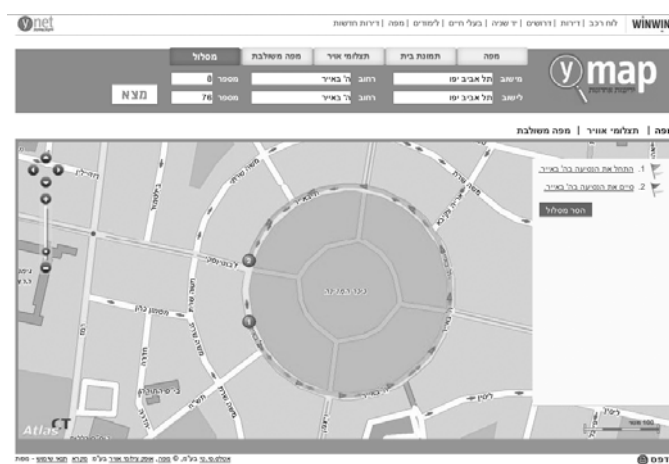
ynet

WINWIN | לוח רכב | דירות | דרושים | יד שניה | בעלי חיים | לימודים | מפה | דירות חדשות

ymap

מפה | תמונת בית | תצלומי אויר | מפה משולבת | מסלול

מישוב תל אביב יפו | רחוב ה' באייר | מספר 8

לישוב תל אביב יפו | רחוב ה' באייר | מספר 76

מצא

מפה | תצלומי אוויר | מפה משולבת

1. התחל את הנסיעה בה' באייר
2. סיים את הנסיעה בה' באייר

הסר מסלול

כיכר המדינה

Atlas CT

הדפס